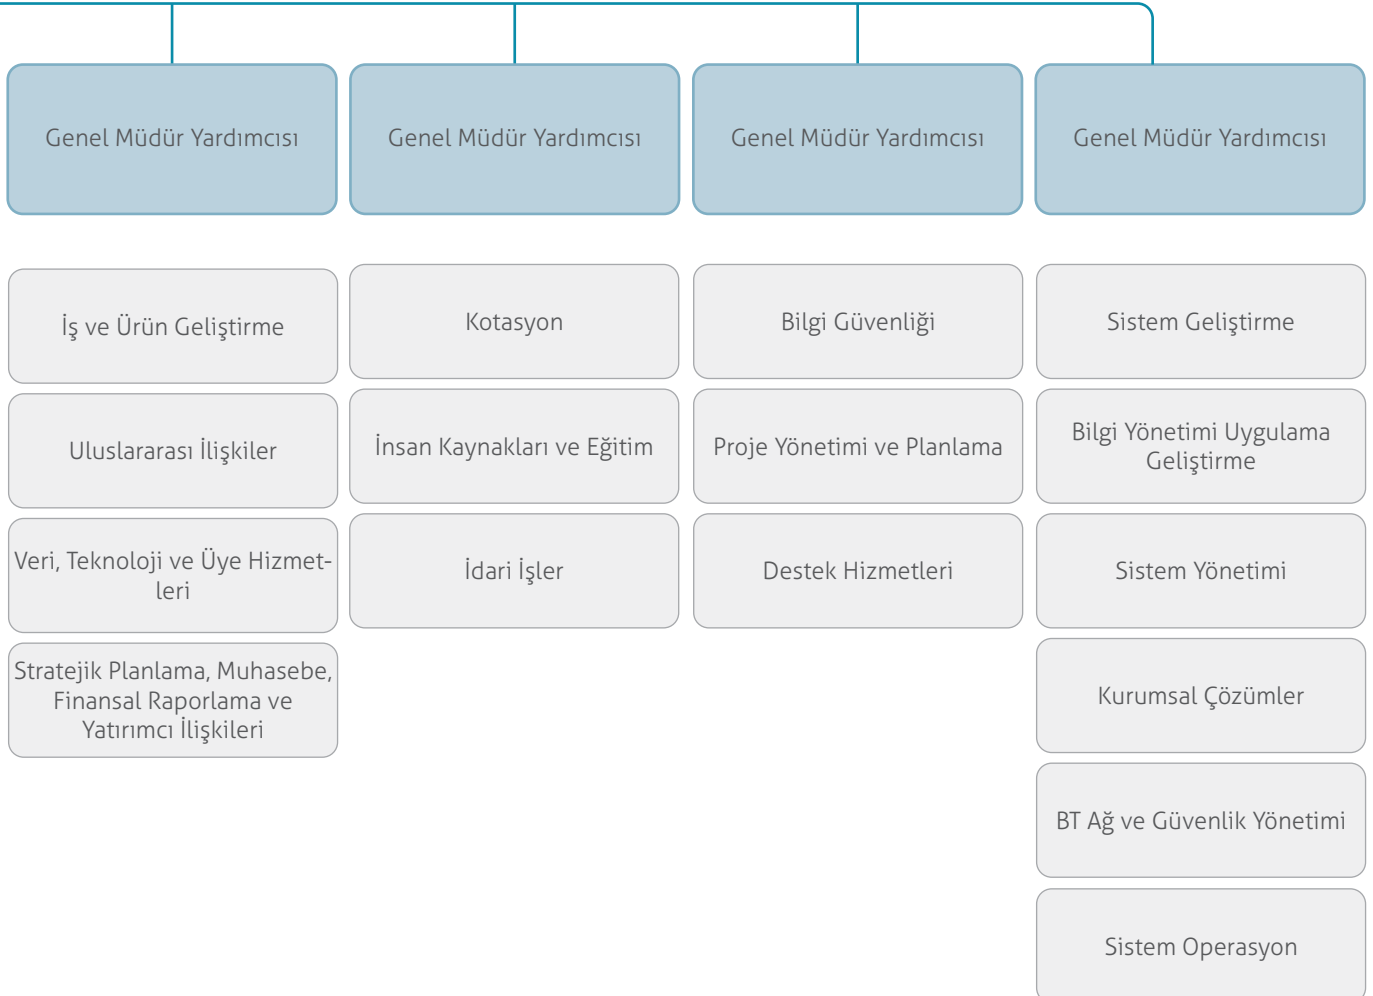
Genel Müdür Yardımcısı

İş ve Ürün Geliştirme

Uluslararası İlişkiler

Veri, Teknoloji ve Üye Hizmetleri

Stratejik Planlama, Muhasebe, Finansal Raporlama ve Yatırımcı İlişkileri

Genel Müdür Yardımcısı

Kotasyon

İnsan Kaynakları ve Eğitim

İdari İşler

Genel Müdür Yardımcısı

Bilgi Güvenliği

Proje Yönetimi ve Planlama

Destek Hizmetleri

Genel Müdür Yardımcısı

Sistem Geliştirme

Bilgi Yönetimi Uygulama Geliştirme

Sistem Yönetimi

Kurumsal Çözümler

BT Ağ ve Güvenlik Yönetimi

Sistem Operasyon